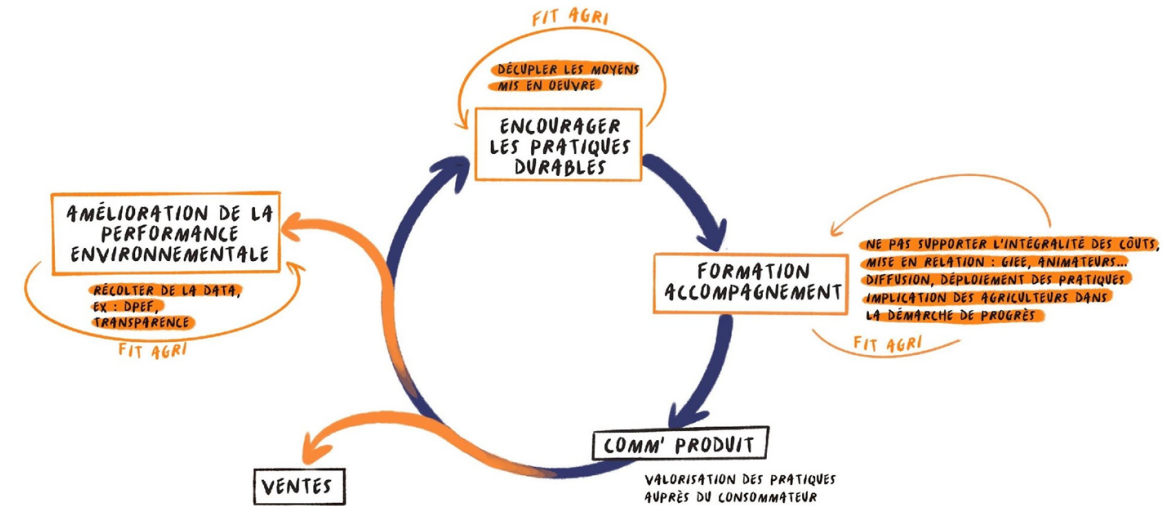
FIT AGRI

DÉCUPLER LES MOYENS MIS EN OEUVRE

ENCOURAGER LES PRATIQUES DURABLES

AMÉLIORATION DE LA PERFORMANCE ENVIRONNEMENTALE

RÉCOLTER DE LA DATA, EX : DPEF, TRANSPARENCE

FIT AGRI

NE PAS SUPPORTER L'INTÉGRALITÉ DES COÛTS, MISE EN RELATION : GIEE, ANIMATEURS... DIFFUSION, DÉPLOIEMENT DES PRATIQUES IMPLICATION DES AGRICULTEURS DANS LA DÉMARCHE DE PROGRÈS

FORMATION ACCOMPAGNEMENT

FIT AGRI

COMM' PRODUIT

VALORISATION DES PRATIQUES AUPRÈS DU CONSOMMATEUR

VENTES